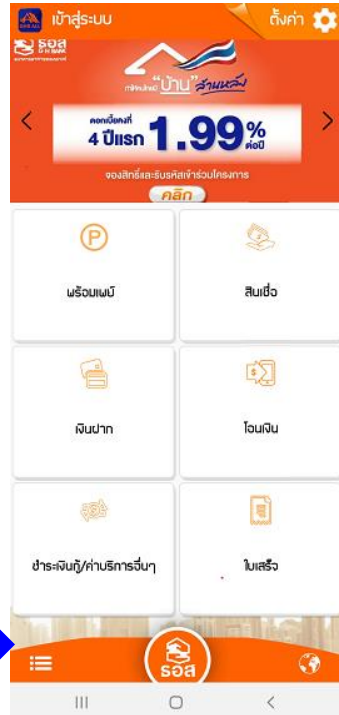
เข้าสู่ระบบ

ตั้งค่า

ธอส
G H BANK

"บ้าน" สานฝัน

ดอกเบี้ยคงที่
4 ปีแรก 1.99% ต่อปี

จองสิทธิ์และรับรหัสเข้าร่วมโครงการ

คลิก

พร้อมเพย์

สินเชื่อ

เงินฝาก

โอนเงิน

ชำระเงินกู้/ค่าบริการอื่นๆ

ใบเสร็จ

ธอส